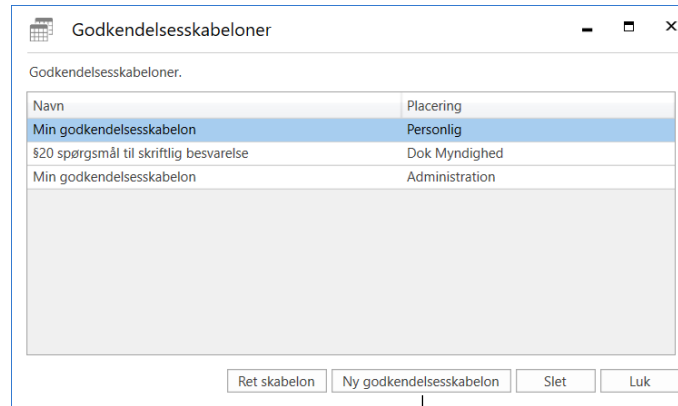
Godkendelsesskabeloner

Godkendelsesskabeloner.

| Navn | Placering |
|---|---|
| Min godkendelsesskabelon | Personlig |
| §20 spørgsmål til skriftlig besvarelse | Dok Myndighed |
| Min godkendelsesskabelon | Administration |

Ret skabelon
Ny godkendelsesskabelon
Slet
Luk